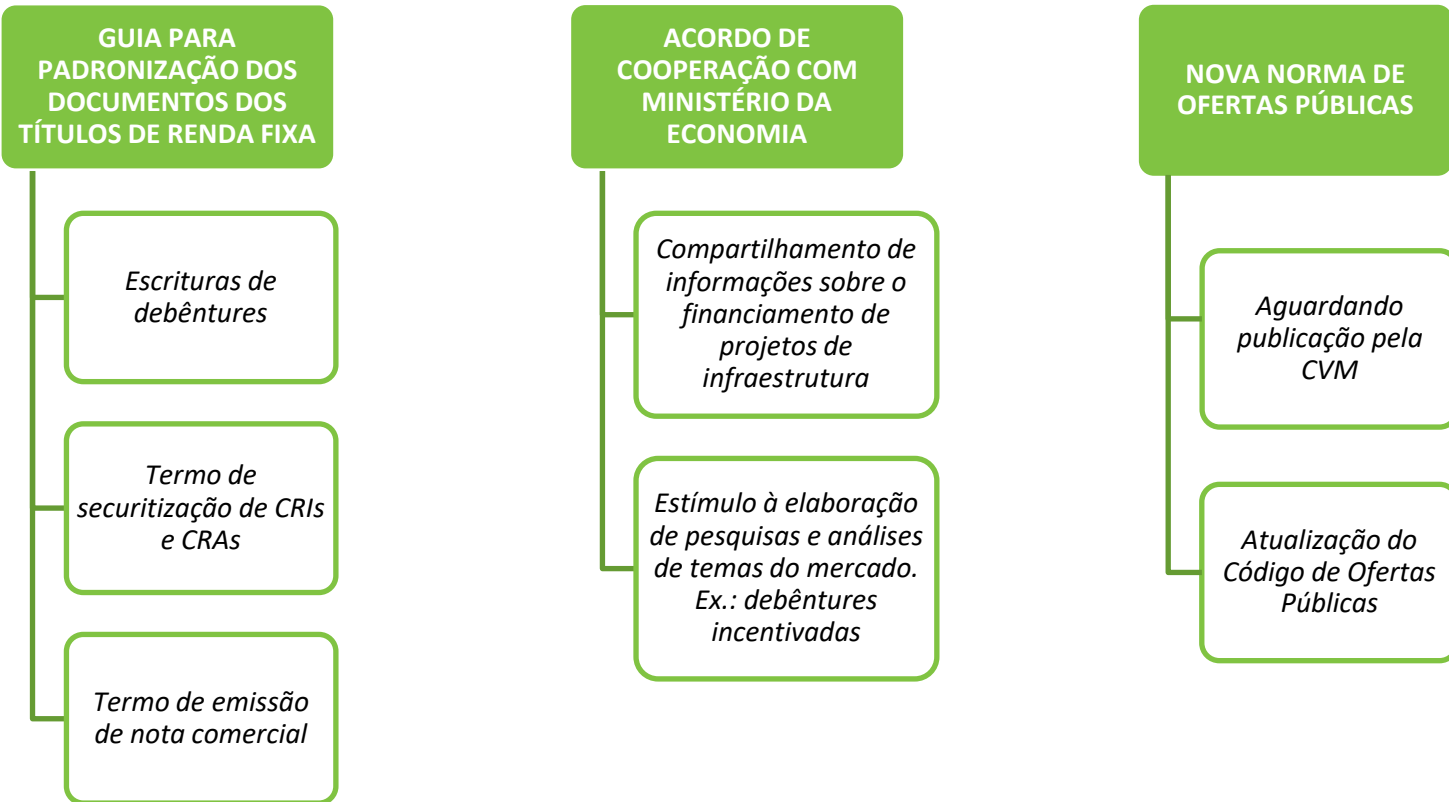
GUIA PARA PADRONIZAÇÃO DOS DOCUMENTOS DOS TÍTULOS DE RENDA FIXA

Escrituras de debêntures

Termo de securitização de CRIs e CRAs

Termo de emissão de nota comercial

ACORDO DE COOPERAÇÃO COM MINISTÉRIO DA ECONOMIA

Compartilhamento de informações sobre o financiamento de projetos de infraestrutura

Estímulo à elaboração de pesquisas e análises de temas do mercado. Ex.: debêntures incentivadas

NOVA NORMA DE OFERTAS PÚBLICAS

Aguardando publicação pela CVM

Atualização do Código de Ofertas Públicas